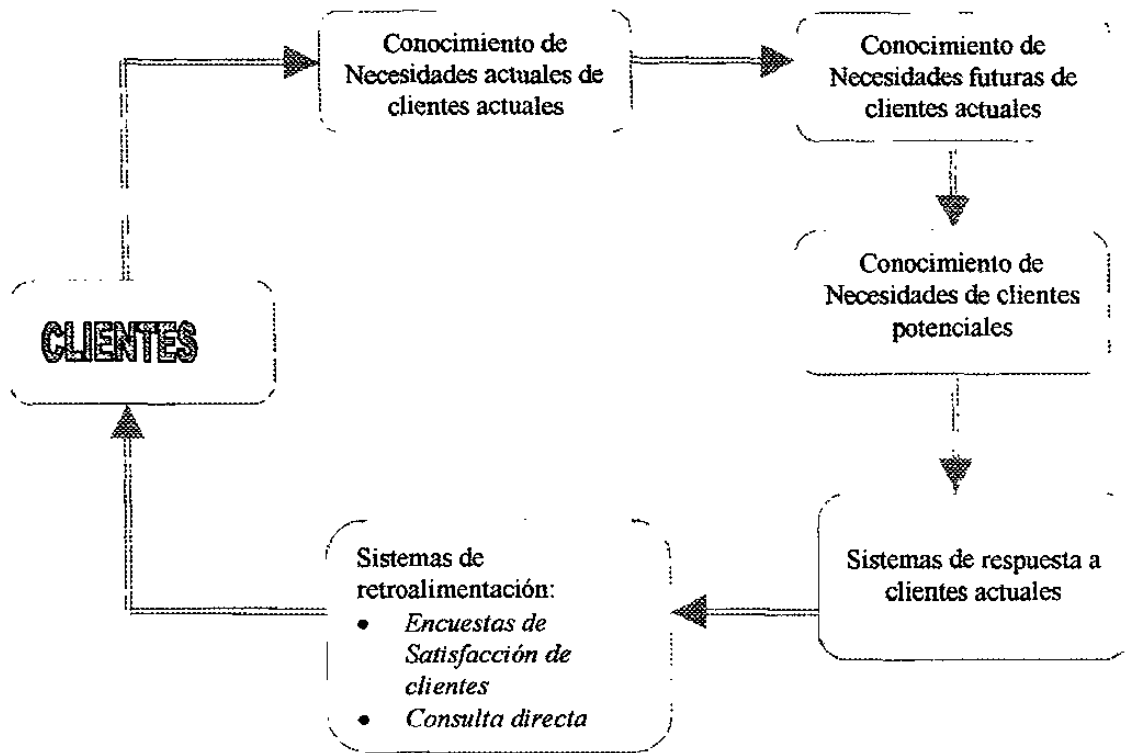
CLIENTES

Conocimiento de Necesidades actuales de clientes actuales

Conocimiento de Necesidades futuras de clientes actuales

Conocimiento de Necesidades de clientes potenciales

Sistemas de respuesta a clientes actuales

Sistemas de retroalimentación:
- *Encuestas de Satisfacción de clientes*
- *Consulta directa*